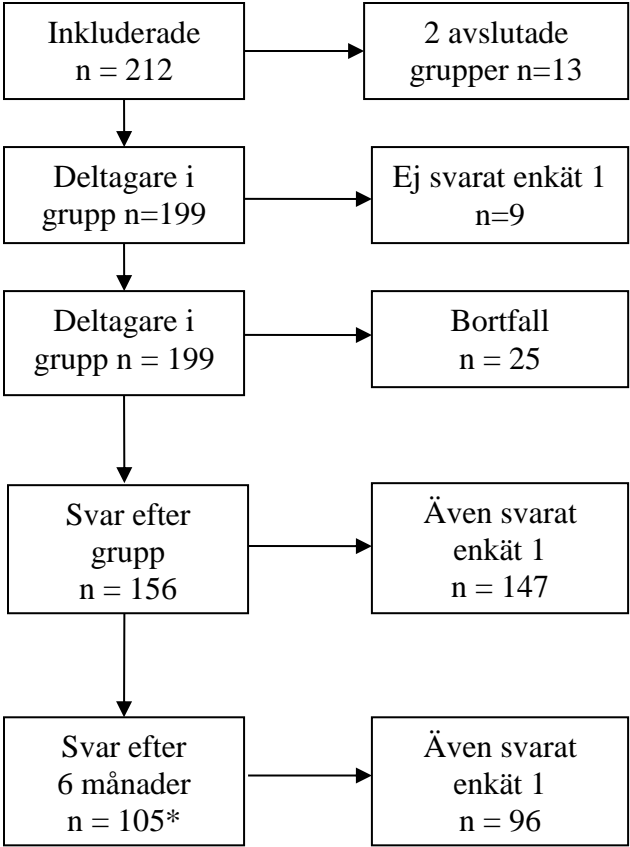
Inkluderade
n = 212

2 avslutade
grupper n=13

Deltagare i
grupp n=199

Ej svarat enkät 1
n=9

Deltagare i
grupp n = 199

Bortfall
n = 25

Svar efter
grupp
n = 156

Även svarat
enkät 1
n = 147

Svar efter
6 månader
n = 105*

Även svarat
enkät 1
n = 96